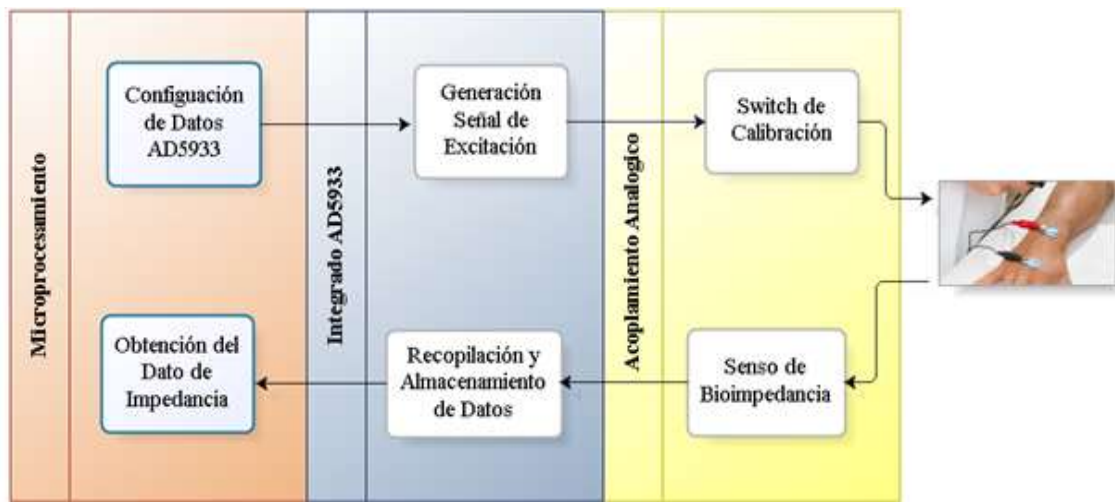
Microprocesamiento

Configuación de Datos AD5933

Obtención del Dato de Impedancia

Integrado AD5933

Generación Señal de Excitación

Recopilación y Almacenamiento de Datos

Acoplamiento Analogico

Switch de Calibración

Senso de Bioimpedancia